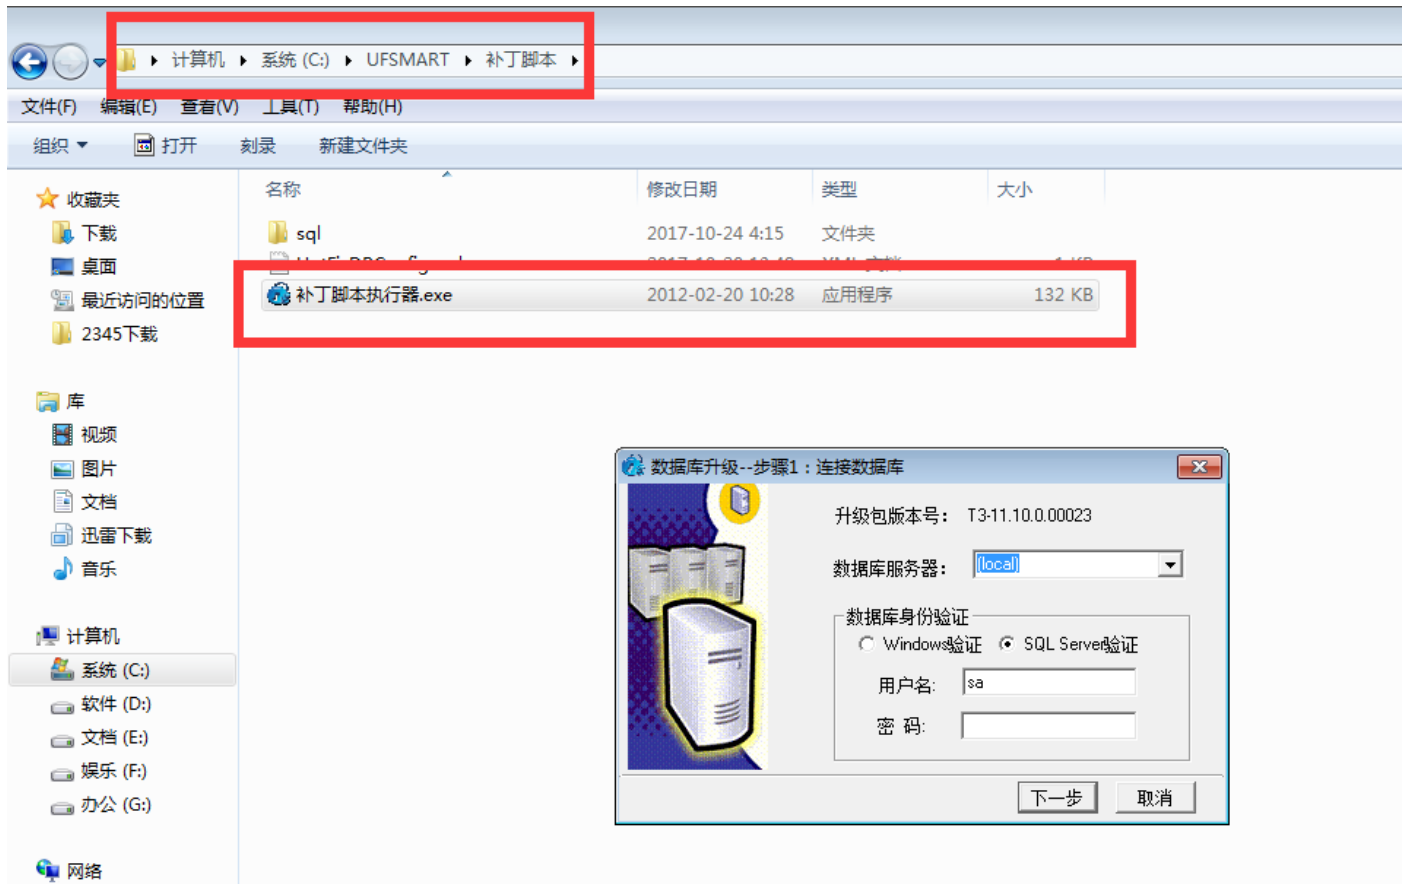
计算机 ▸ 系统 (C:) ▸ UFSMART ▸ 补丁脚本 ▸

文件(F) 编辑(E) 查看(V) 工具(T) 帮助(H)

组织 ▾ 打开 刻录 新建文件夹

收藏夹
下载
桌面
最近访问的位置
2345下载

库
视频
图片
文档
迅雷下载
音乐

计算机
系统 (C:)
软件 (D:)
文档 (E:)
娱乐 (F:)
办公 (G:)

网络

| 名称 | 修改日期 | 类型 | 大小 |
|---|---|---|---|
| sql | 2017-10-24 4:15 | 文件夹 | |
| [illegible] | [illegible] | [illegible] | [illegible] |
| 补丁脚本执行器.exe | 2012-02-20 10:28 | 应用程序 | 132 KB |

数据库升级--步骤1：连接数据库

升级包版本号： T3-11.10.0.00023

数据库服务器： (local)

数据库身份验证
Windows验证 SQL Server验证
用户名: sa
密 码:

下一步 取消